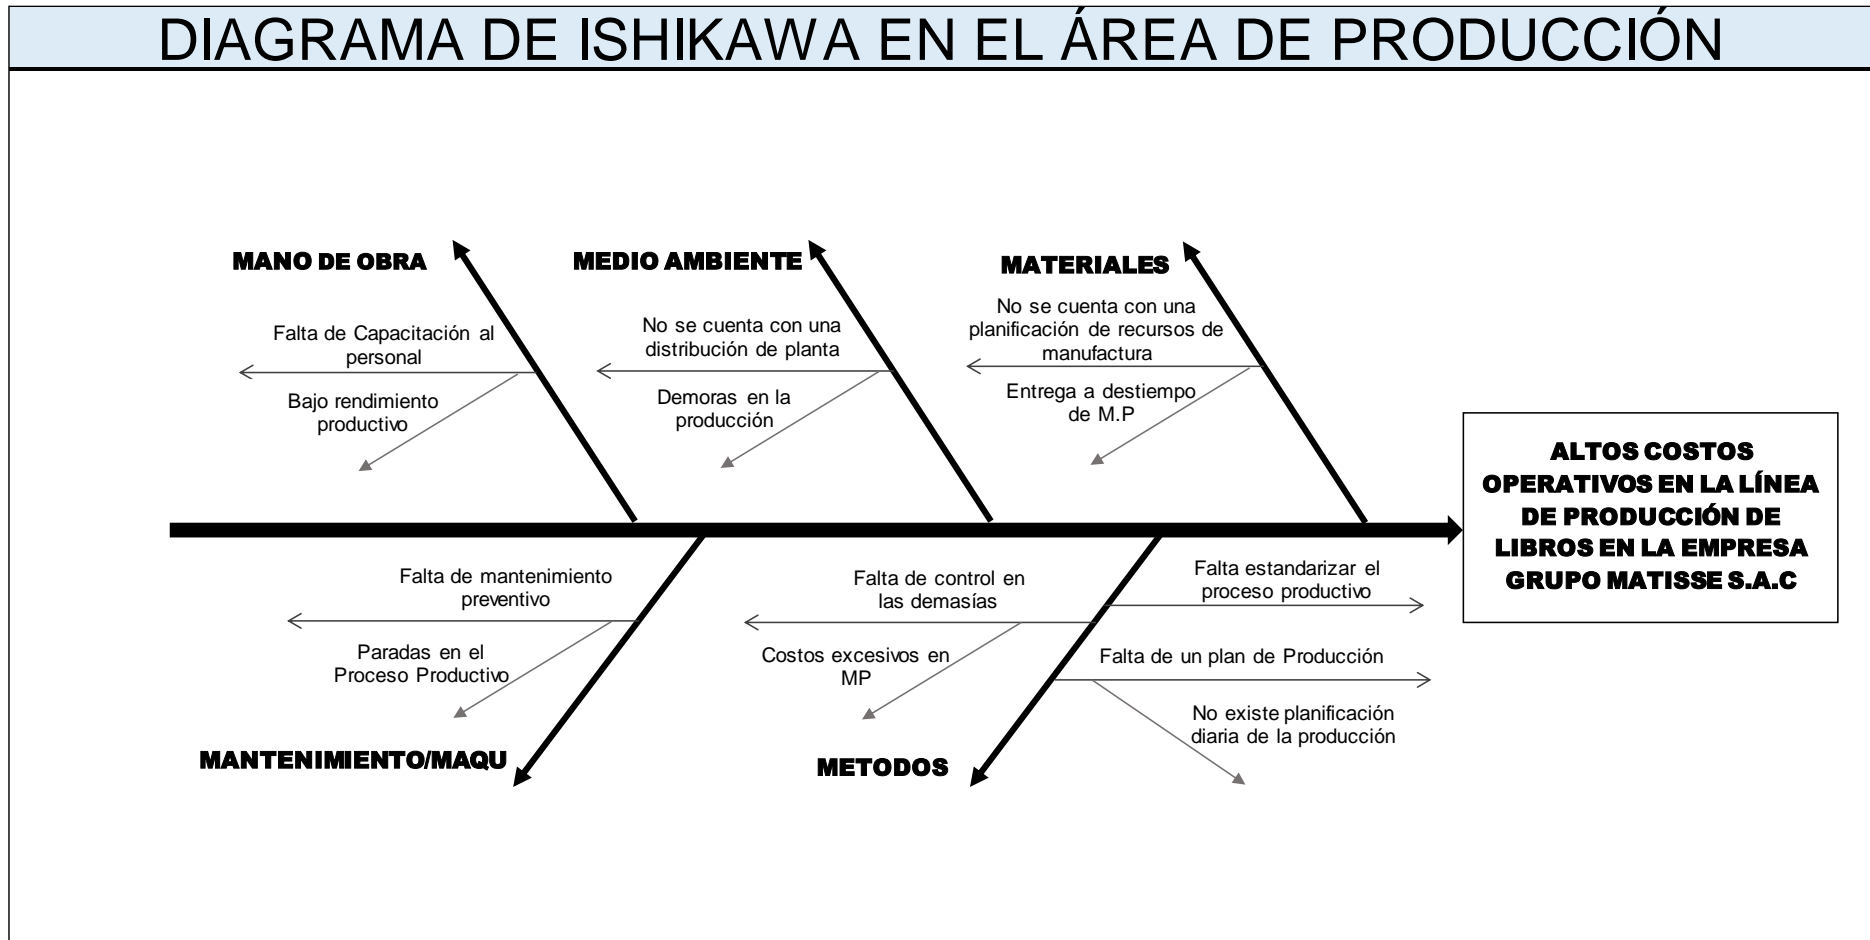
DIAGRAMA DE ISHIKAWA EN EL ÁREA DE PRODUCCIÓN

MANO DE OBRA

Falta de Capacitación al personal

Bajo rendimiento productivo

MEDIO AMBIENTE

No se cuenta con una distribución de planta

Demoras en la producción

MATERIALES

No se cuenta con una planificación de recursos de manufactura

Entrega a destiempo de M.P

ALTOS COSTOS OPERATIVOS EN LA LÍNEA DE PRODUCCIÓN DE LIBROS EN LA EMPRESA GRUPO MATISSE S.A.C

Falta de mantenimiento preventivo

Paradas en el Proceso Productivo

MANTENIMIENTO/MAQU

Falta de control en las demasías

Costos excesivos en MP

Falta estandarizar el proceso productivo

Falta de un plan de Producción

No existe planificación diaria de la producción

METODOS